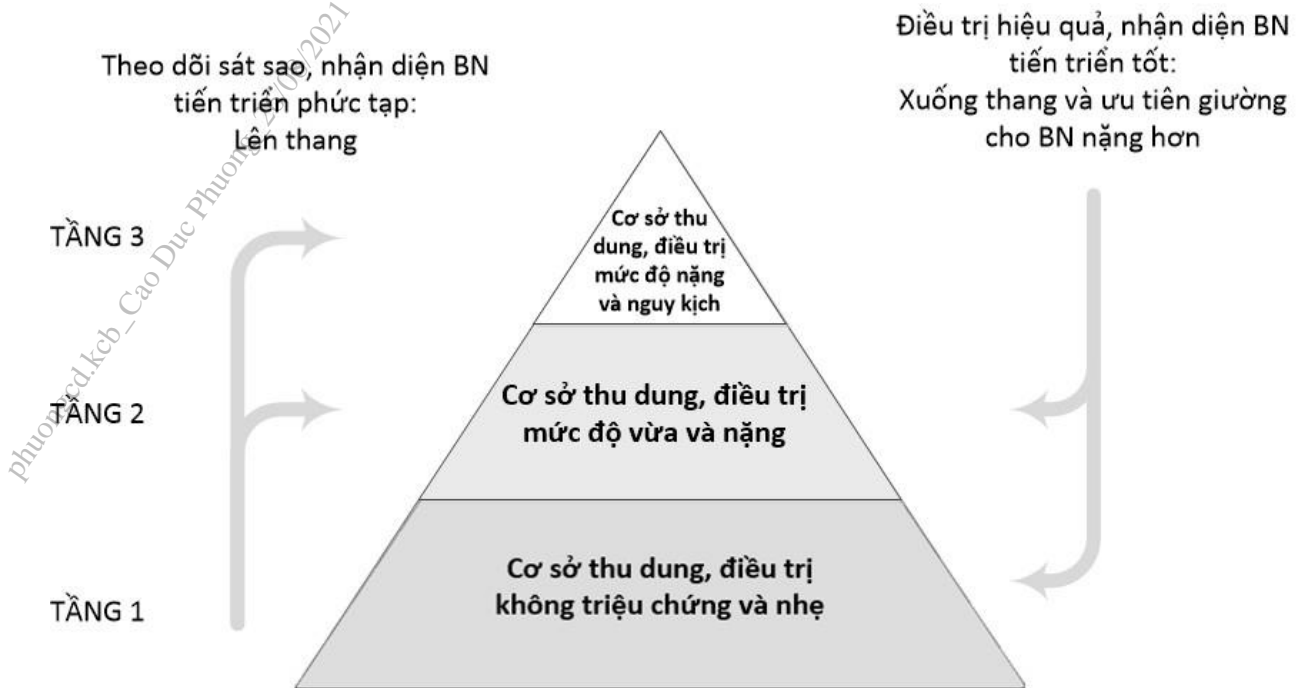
Theo dõi sát sao, nhận diện BN tiến triển phức tạp: Lên thang

Điều trị hiệu quả, nhận diện BN tiến triển tốt: Xuống thang và ưu tiên giường cho BN nặng hơn

TẦNG 3

Cơ sở thu dung, điều trị mức độ nặng và nguy kịch

TẦNG 2

Cơ sở thu dung, điều trị mức độ vừa và nặng

TẦNG 1

Cơ sở thu dung, điều trị không triệu chứng và nhẹ

phuongcd.kcb_Cao Duc Phuong_21/09/2021